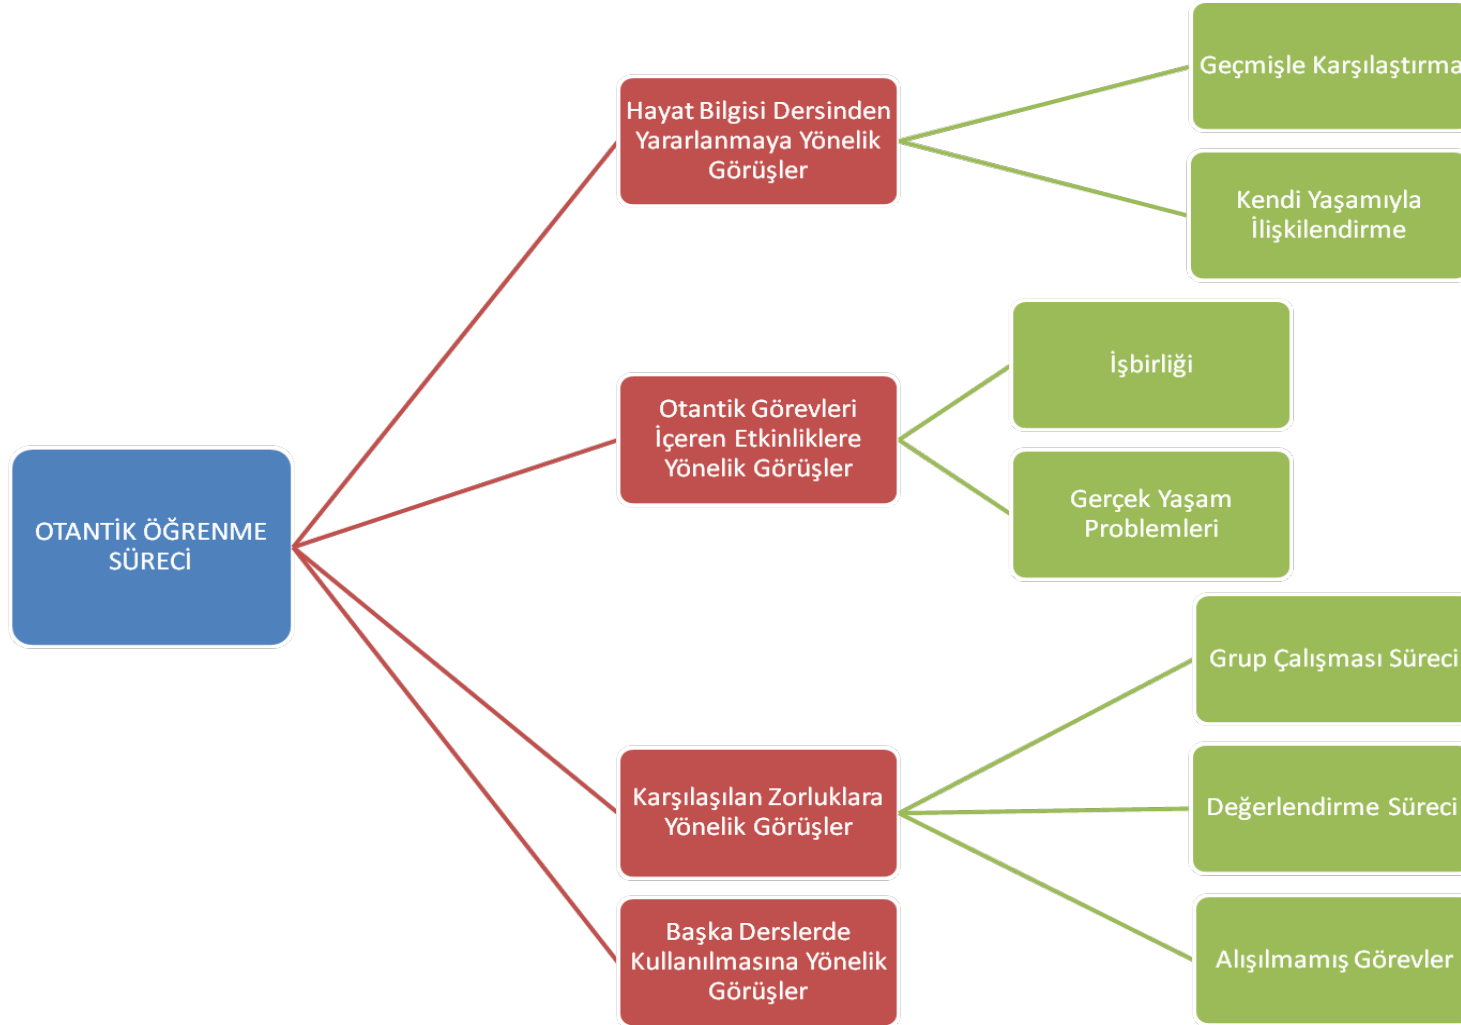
OTANTİK ÖĞRENME SÜRECİ

Hayat Bilgisi Dersinden Yararlanmaya Yönelik Görüşler

Geçmişle Karşılaştırma

Kendi Yaşamıyla İlişkilendirme

Otantik Görevleri İçeren Etkinliklere Yönelik Görüşler

İşbirliği

Gerçek Yaşam Problemleri

Karşılaşılan Zorluklara Yönelik Görüşler

Grup Çalışması Süreci

Değerlendirme Süreci

Alışılmamış Görevler

Başka Derslerde Kullanılmasına Yönelik Görüşler